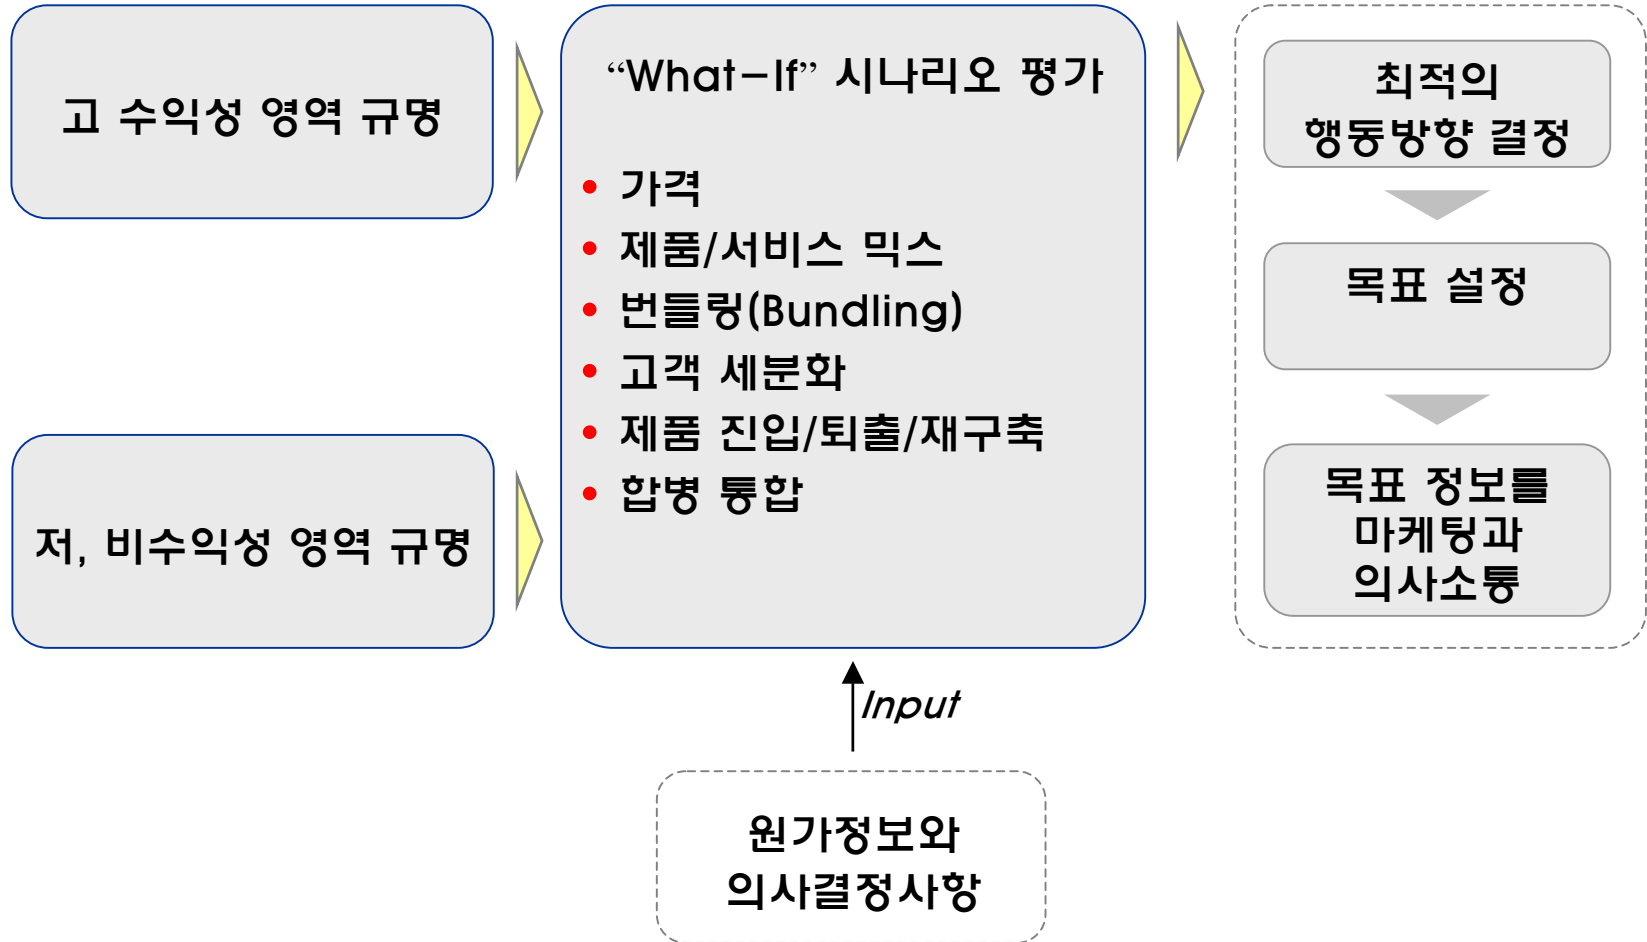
고 수익성 영역 규명

저, 비수익성 영역 규명

“What–If” 시나리오 평가

- 가격
- 제품/서비스 믹스
- 번들링(Bundling)
- 고객 세분화
- 제품 진입/퇴출/재구축
- 합병 통합

최적의 행동방향 결정

목표 설정

목표 정보를 마케팅과 의사소통

Input

원가정보와 의사결정사항